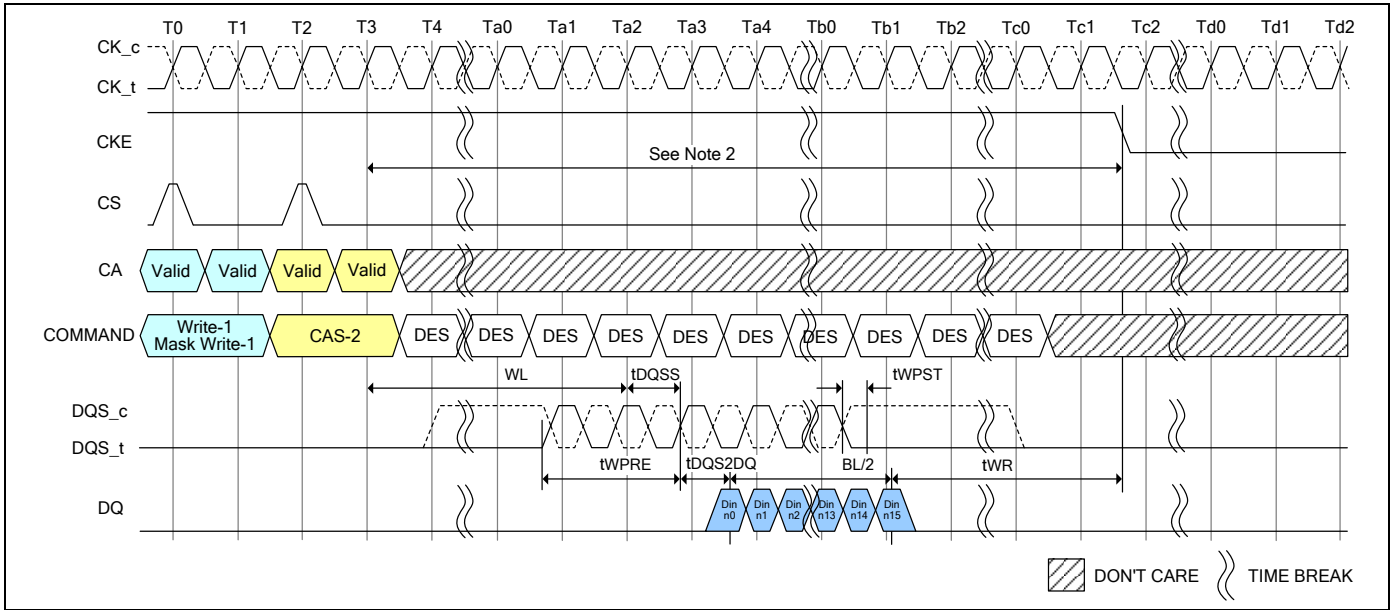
T0 T1 T2 T3 T4 Ta0 Ta1 Ta2 Ta3 Ta4 Tb0 Tb1 Tb2 Tc0 Tc1 Tc2 Td0 Td1 Td2

CK_c
CK_t

CKE

See Note 2

CS

CA
Valid Valid Valid Valid

COMMAND
Write-1 Mask Write-1
CAS-2
DES DES DES DES DES DES DES DES DES DES

WL
tDQSS
tWPST

DQS_c
DQS_t

tWPRE
tDQS2DQ
BL/2
tWR

DQ
Din n0 Din n1 Din n2 Din n13 Din n14 Din n15

DON'T CARE
TIME BREAK